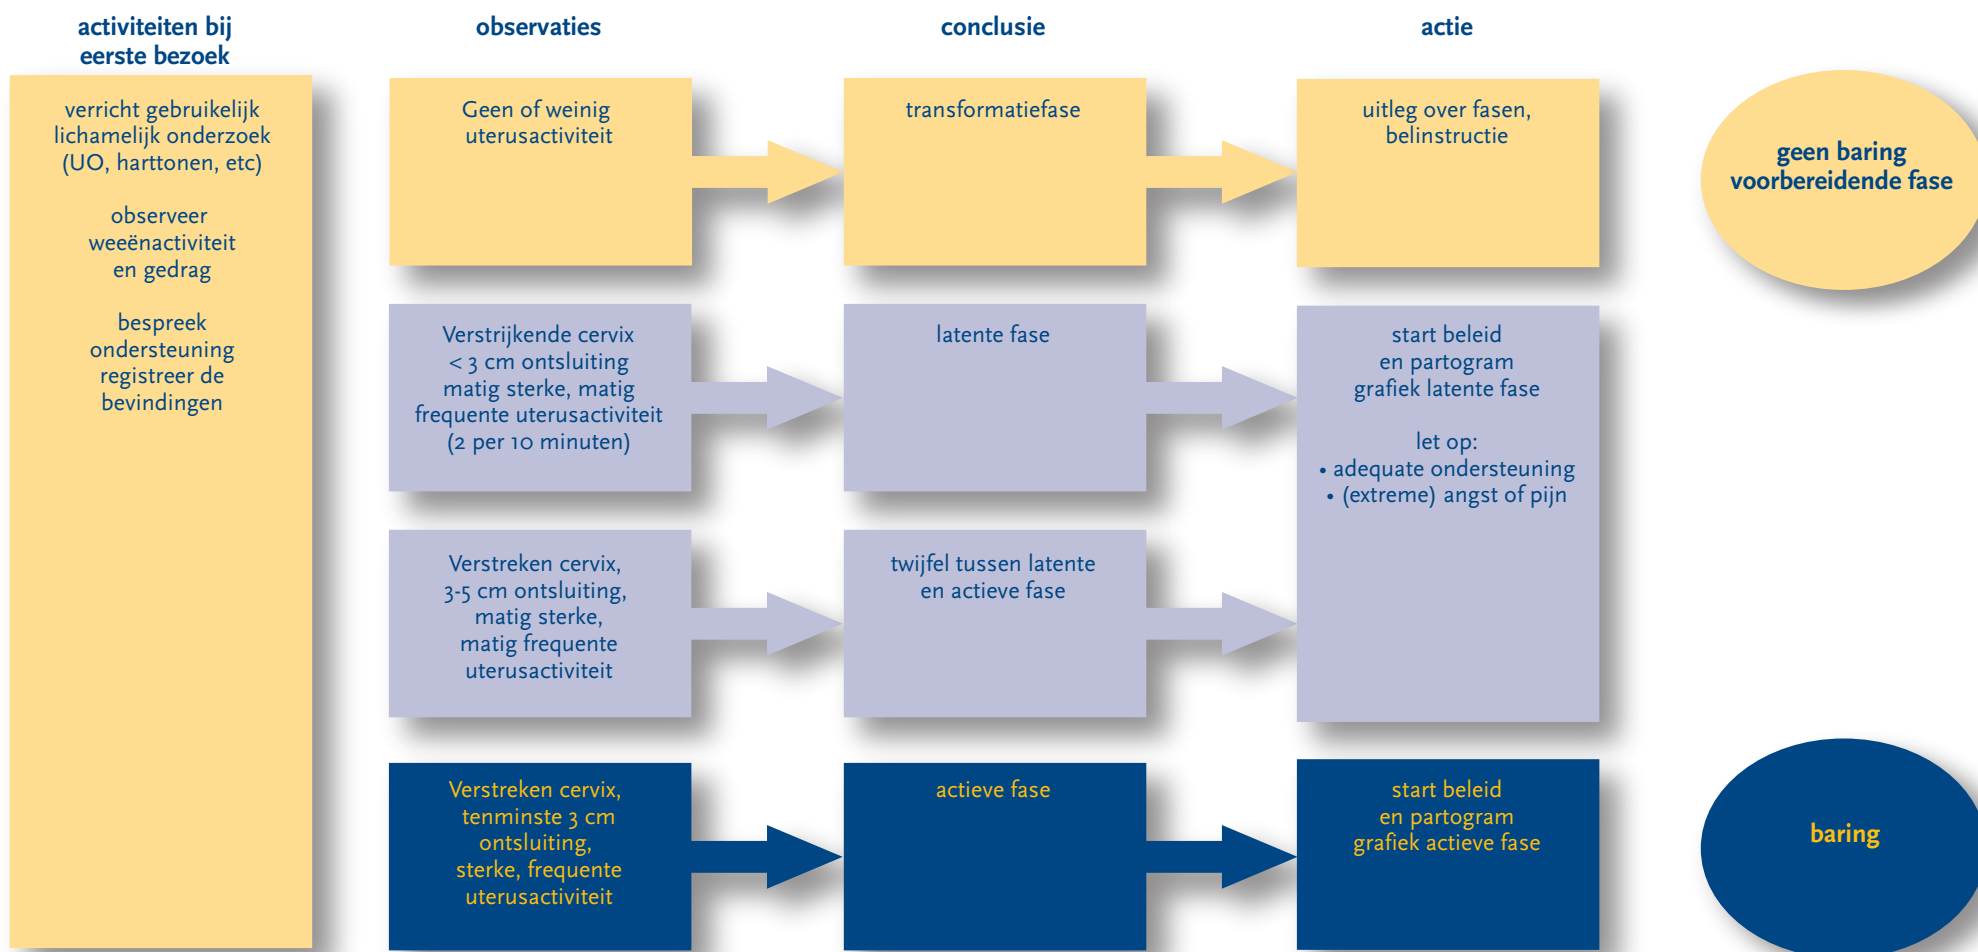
activiteiten bij eerste bezoek

observaties

conclusie

actie

verricht gebruikelijk lichamelijk onderzoek (UO, harttonen, etc)

observeer weeënactiviteit en gedrag

bespreek ondersteuning registreer de bevindingen

Geen of weinig uterusactiviteit

transformatiefase

uitleg over fasen, belinstructie

geen baring voorbereidende fase

Verstrijkende cervix < 3 cm ontsluiting matig sterke, matig frequente uterusactiviteit (2 per 10 minuten)

latente fase

start beleid en partogram grafiek latente fase

let op:
• adequate ondersteuning
• (extreme) angst of pijn

Verstreken cervix, 3-5 cm ontsluiting, matig sterke, matig frequente uterusactiviteit

twijfel tussen latente en actieve fase

Verstreken cervix, tenminste 3 cm ontsluiting, sterke, frequente uterusactiviteit

actieve fase

start beleid en partogram grafiek actieve fase

baring